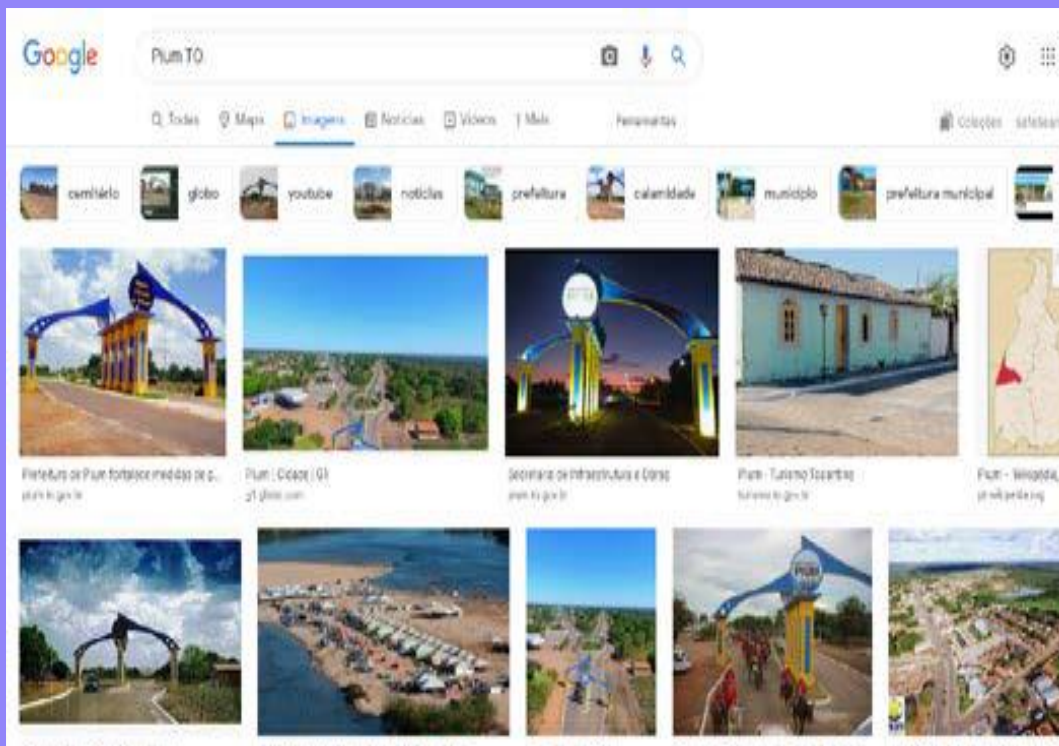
Google

Pium TO

Todos Maps Imagens Notícias Vídeos Mais Ferramentas

Coleções

cemitério globo youtube notícias prefeitura calamidade município prefeitura municipal

Prefeitura de Pium fortalece medidas de p...
pium.to.gov.br

Pium | Cidade | G1
g1.globo.com

Secretaria de Infraestrutura e Obras
pium.to.gov.br

Pium - Turismo Tocantins
turismo.to.gov.br

Pium - Wikipédia
pt.wikipedia.org